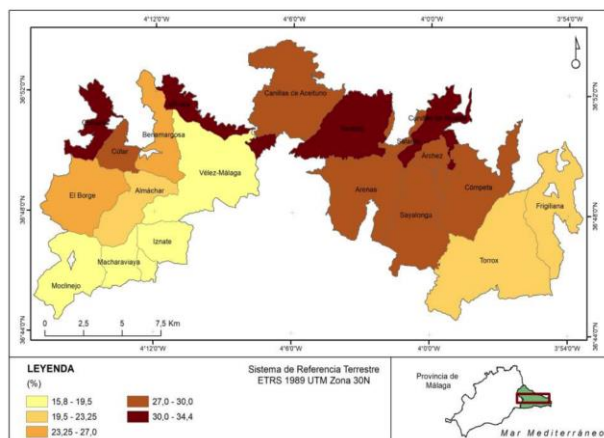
4°12'0"W
4°6'0"W
4°0'0"W
3°54'0"W

36°52'0"N
36°48'0"N
36°44'0"N

Canillas de Aceituno
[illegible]
Canillas de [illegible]
Benamargosa
Cútar
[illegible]
Árchez
El Borge
Almáchar
Vélez-Málaga
Arenas
Sayalonga
Cómpeta
Frigiliana
Iznate
Macharaviaya
Moclinejo
Torrox

0 2,5 5 7,5 Km

LEYENDA
(%)
15,8 - 19,5
19,5 - 23,25
23,25 - 27,0
27,0 - 30,0
30,0 - 34,4

Sistema de Referencia Terrestre
ETRS 1989 UTM Zona 30N

Provincia de Málaga
Mar Mediterráneo